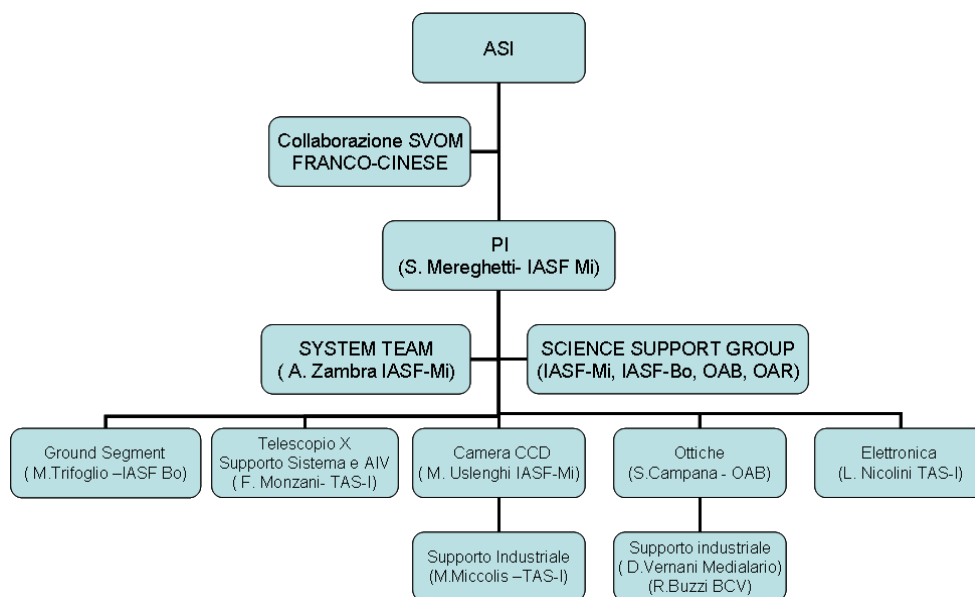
ASI

Collaborazione SVOM FRANCO-CINESE

PI
(S. Mereghetti- IASF Mi)

SYSTEM TEAM
( A. Zambra IASF-Mi)

SCIENCE SUPPORT GROUP
(IASF-Mi, IASF-Bo, OAB, OAR)

Ground Segment
( M.Trifoglio –IASF Bo)

Telescopio X
Supporto Sistema e AIV
( F. Monzani- TAS-I)

Camera CCD
( M. Uslenghi IASF-Mi)

Ottiche
(S.Campana - OAB)

Elettronica
(L. Nicolini TAS-I)

Supporto Industriale
(M.Miccolis –TAS-I)

Supporto industriale
( D.Vernani Medialario)
(R.Buzzi BCV)